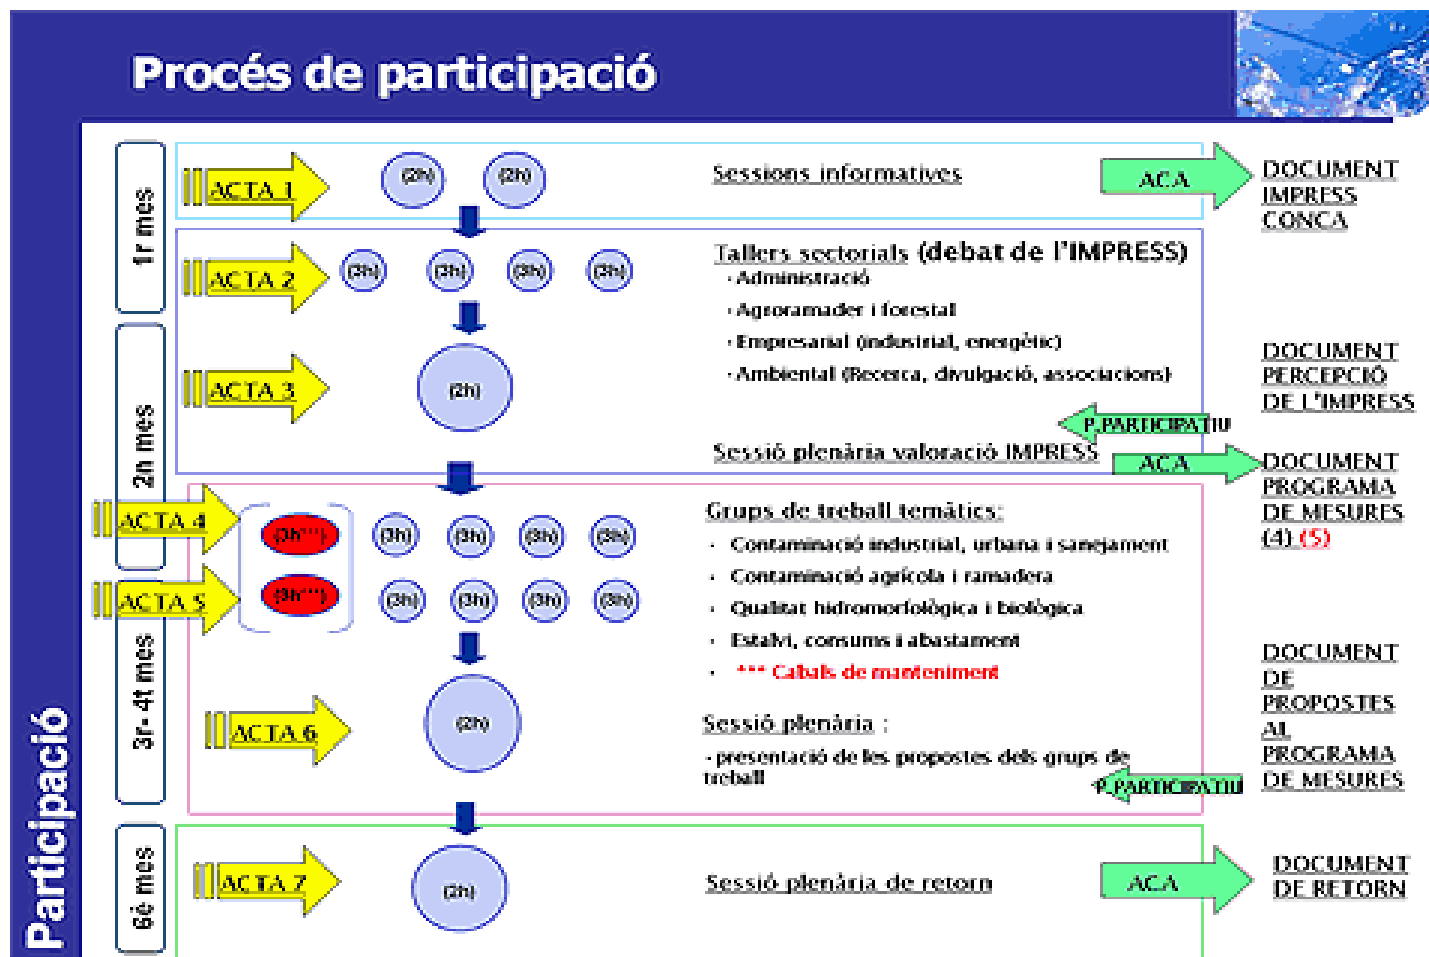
Procés de participació

Participació

1r mes

ACTA 1 (2h) (2h) Sessions informatives ACA DOCUMENT IMPRESS CONCA

ACTA 2 (3h) (3h) (3h) (3h)

Tallers sectorials (debat de l'IMPRESS)
· Administració
· Agroramader i forestal
· Empresarial (industrial, energètic)
· Ambiental (Recerca, divulgació, associacions)

2n mes

ACTA 3 (2h)

DOCUMENT PERCEPCIÓ DE L'IMPRESS

P. PARTICIPATIU

Sessió plenària valoració IMPRESS ACA DOCUMENT PROGRAMA DE MESURES (4) (5)

ACTA 4 (3h***) (3h) (3h) (3h) (3h)

ACTA 5 (3h***) (3h) (3h) (3h) (3h)

Grups de treball temàtics:
· Contaminació industrial, urbana i sanejament
· Contaminació agrícola i ramadera
· Qualitat hidromorfològica i biològica
· Estalvi, consums i abastament
· *** Cabals de manteniment

3r- 4t mes

ACTA 6 (2h)

Sessió plenària :
· presentació de les propostes dels grups de treball

P. PARTICIPATIU

DOCUMENT DE PROPOSTES AL PROGRAMA DE MESURES

6è mes

ACTA 7 (2h) Sessió plenària de retorn ACA DOCUMENT DE RETORN